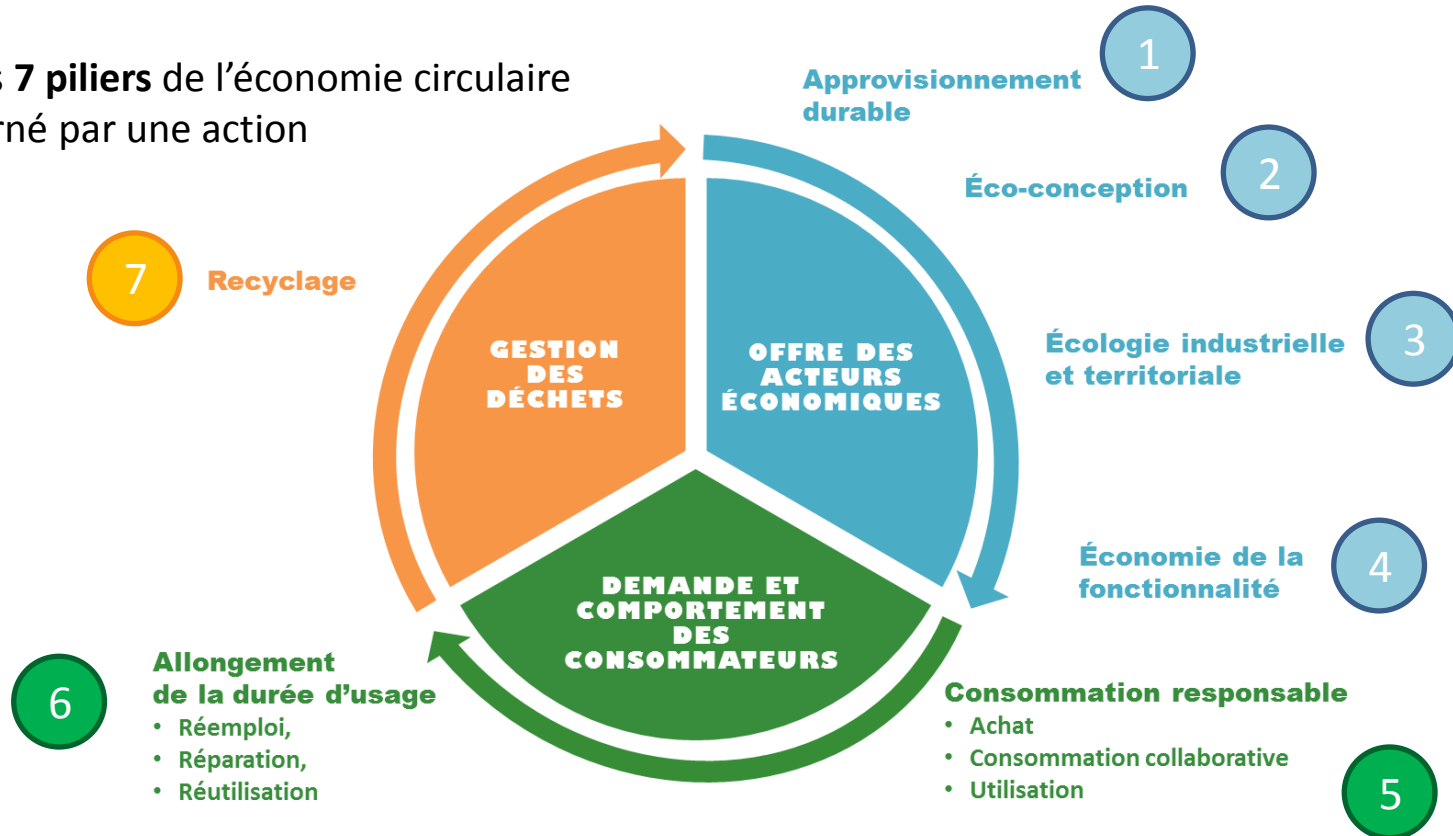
s **7 piliers** de l'économie circulaire
rné par une action

1
Approvisionnement durable

2
Éco-conception

3
Écologie industrielle et territoriale

4
Économie de la fonctionnalité

7
Recyclage

GESTION DES DÉCHETS

OFFRE DES ACTEURS ÉCONOMIQUES

DEMANDE ET COMPORTEMENT DES CONSOMMATEURS

6
Allongement de la durée d'usage
• Réemploi,
• Réparation,
• Réutilisation

Consommation responsable
• Achat
• Consommation collaborative
• Utilisation

5